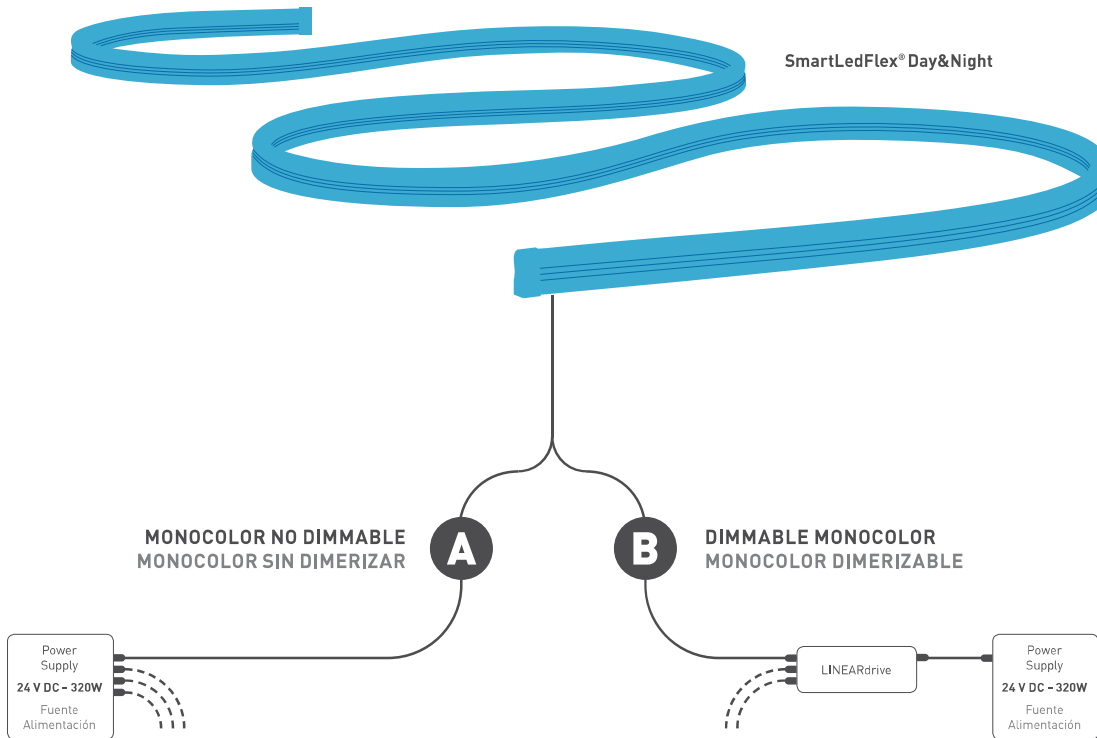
SmartLedFlex® Day&Night

MONOCOLOR NO DIMMABLE
MONOCOLOR SIN DIMERIZAR

A

B

DIMMABLE MONOCOLOR
MONOCOLOR DIMERIZABLE

Power Supply
24 V DC - 320W
Fuente Alimentación

LINEARdrive

Power Supply
24 V DC - 320W
Fuente Alimentación